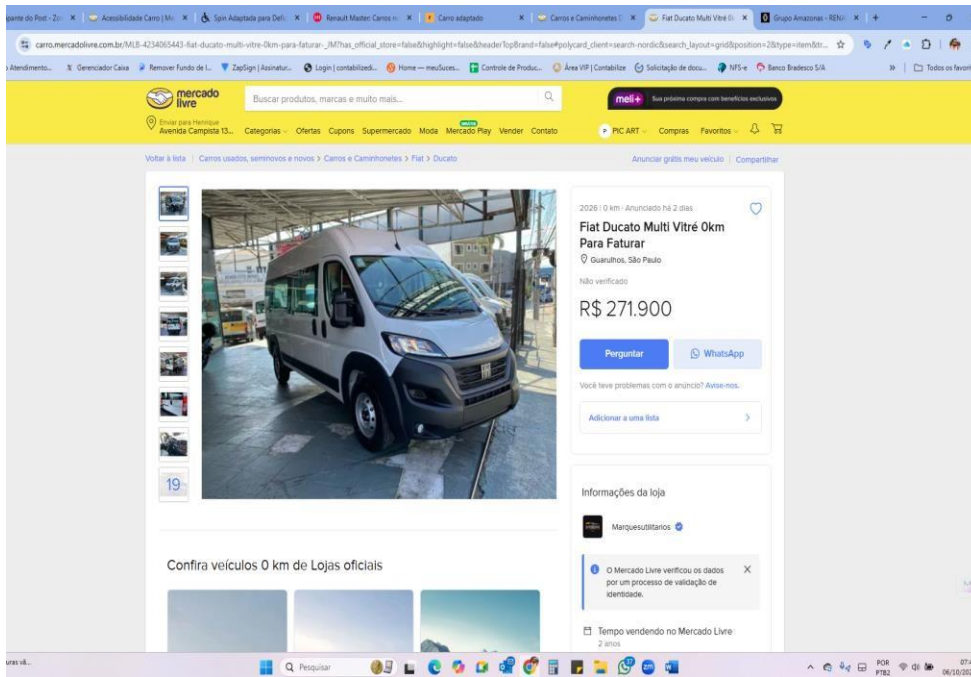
pante do Post - Zo | Acessibilidade Carro | Mo | Spin Adaptada para Defi | Renault Master: Carros n | Carro adaptado | Carros e Caminhonetes | Fiat Ducato Multi Vitré 0k | Grupo Amazonas - RENA | +

carro.mercadolivre.com.br/MLB-4234065443-fiat-ducato-multi-vitre-0km-para-faturar-_JM?has_official_store=false&highlight=false&headerTopBrand=false#polycard_client=search-nordic&search_layout=grid&position=2&type=item&tr...

Atendimento... | Gerenciador Caixa | Remover Fundo de I... | ZapSign | Assinatur... | Login | contabilizei... | Home — meuSuces... | Controle de Produc... | Área VIP | Contabilize | Solicitação de docu... | NFS-e | Banco Bradesco S/A | Todos os favori

mercado livre | Buscar produtos, marcas e muito mais... | meli+ Sua próxima compra com benefícios exclusivos

Enviar para Henrique Avenida Campista 13... | Categorias | Ofertas | Cupons | Supermercado | Moda | GRÁTIS Mercado Play | Vender | Contato | PIC ART | Compras | Favoritos

Voltar à lista | Carros usados, seminovos e novos > Carros e Caminhonetes > Fiat > Ducato

Anunciar grátis meu veículo | Compartilhar

19

2026 | 0 km · Anunciado há 2 dias

Fiat Ducato Multi Vitré 0km Para Faturar

Guarulhos, São Paulo

Não verificado

R$ 271.900

Perguntar

WhatsApp

Você teve problemas com o anúncio? Avise-nos.

Adicionar a uma lista

Informações da loja

Marquesutilitarios

O Mercado Livre verificou os dados por um processo de validação de identidade.

Tempo vendendo no Mercado Livre
2 anos

Confira veículos 0 km de Lojas oficiais

uras s8...

Pesquisar

POR PTB2 07: 06/10/20